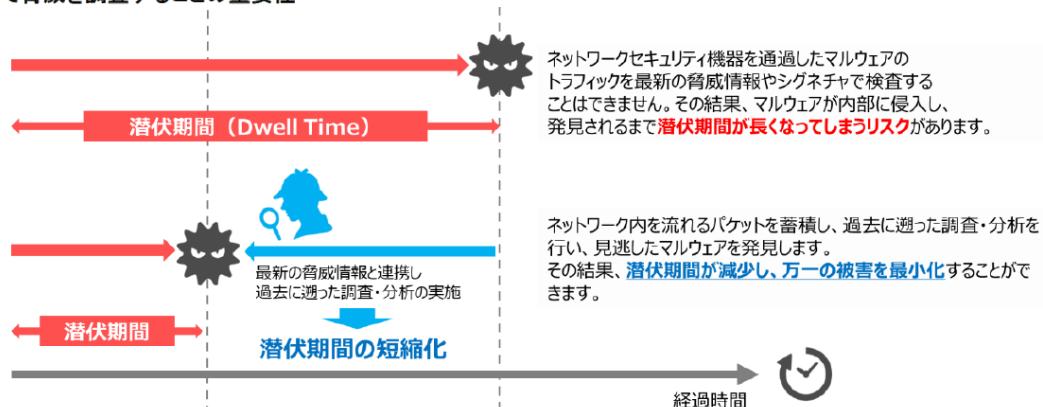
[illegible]

潜伏期間（Dwell Time）

ネットワークセキュリティ機器を通過したマルウェアのトラフィックを最新の脅威情報やシグネチャで検査することはできません。その結果、マルウェアが内部に侵入し、発見されるまで潜伏期間が長くなってしまうリスクがあります。

最新の脅威情報と連携し
過去に遡った調査・分析の実施

ネットワーク内を流れるパケットを蓄積し、過去に遡った調査・分析を行い、見逃したマルウェアを発見します。
その結果、潜伏期間が減少し、万一の被害を最小化することができます。

潜伏期間

潜伏期間の短縮化

経過時間